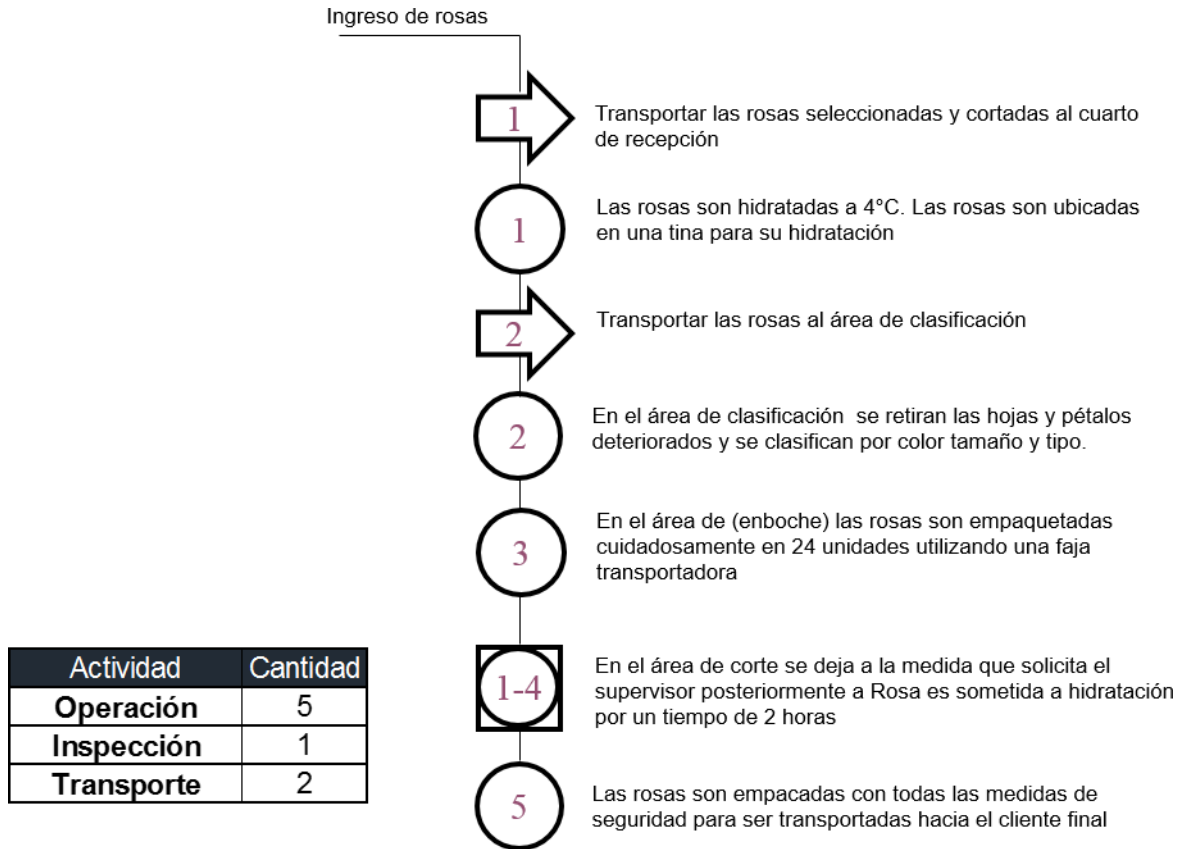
Ingreso de rosas

1
Transportar las rosas seleccionadas y cortadas al cuarto de recepción

1
Las rosas son hidratadas a 4°C. Las rosas son ubicadas en una tina para su hidratación

2
Transportar las rosas al área de clasificación

2
En el área de clasificación se retiran las hojas y pétalos deteriorados y se clasifican por color tamaño y tipo.

3
En el área de (enboche) las rosas son empaquetadas cuidadosamente en 24 unidades utilizando una faja transportadora

1-4
En el área de corte se deja a la medida que solicita el supervisor posteriormente a Rosa es sometida a hidratación por un tiempo de 2 horas

5
Las rosas son empacadas con todas las medidas de seguridad para ser transportadas hacia el cliente final

| Actividad | Cantidad |
|---|---|
| Operación | 5 |
| Inspección | 1 |
| Transporte | 2 |